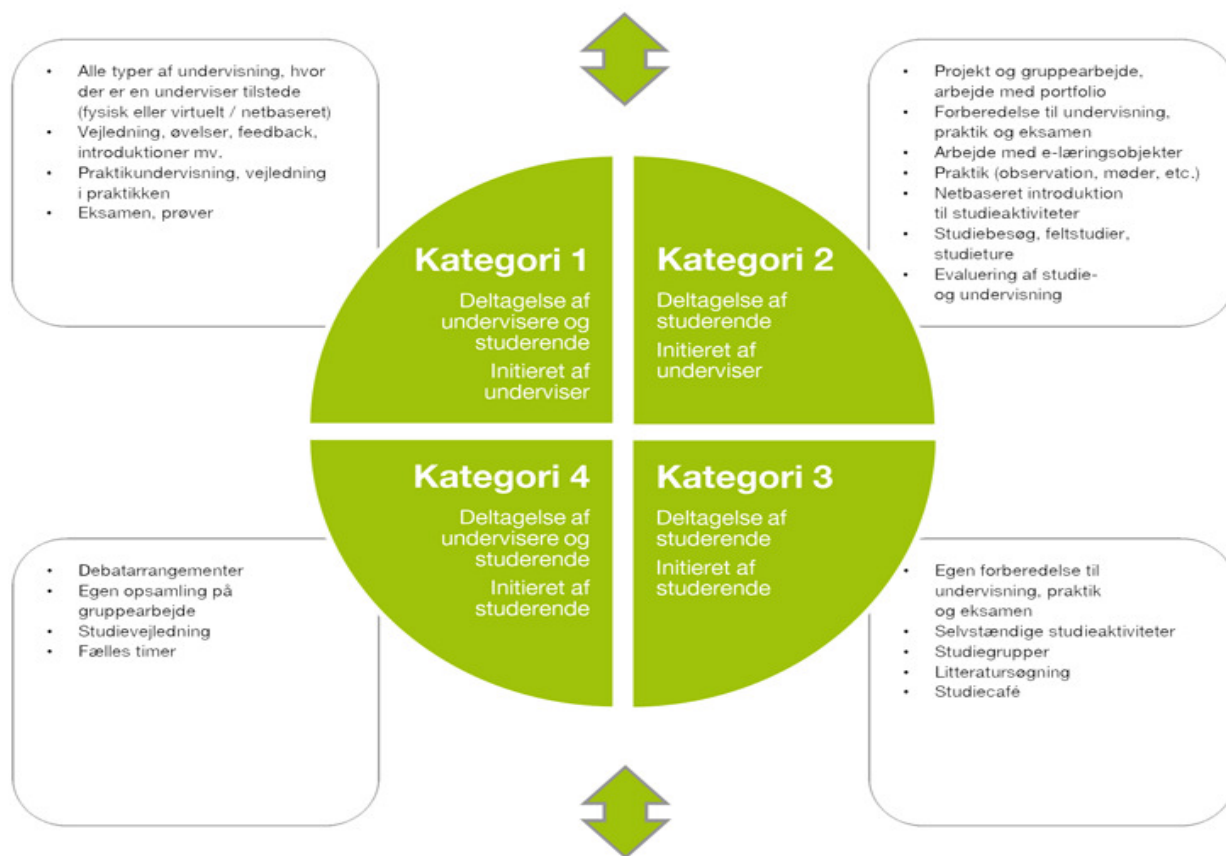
- Alle typer af undervisning, hvor der er en underviser tilstede (fysisk eller virtuelt / netbaseret)
- Vejledning, øvelser, feedback, introduktioner mv.
- Praktikundervisning, vejledning i praktikken
- Eksamen, prøver

- Projekt og gruppearbejde, arbejde med portfolio
- Forberedelse til undervisning, praktik og eksamen
- Arbejde med e-læringsobjekter
- Praktik (observation, møder, etc.)
- Netbaseret introduktion til studieaktiviteter
- Studiebesøg, feltstudier, studieture
- Evaluering af studie- og undervisning

Kategori 1
Deltagelse af undervisere og studerende
Initieret af underviser

Kategori 2
Deltagelse af studerende
Initieret af underviser

Kategori 4
Deltagelse af undervisere og studerende
Initieret af studerende

Kategori 3
Deltagelse af studerende
Initieret af studerende

- Debatarrangementer
- Egen opsamling på gruppearbejde
- Studievejledning
- Fælles timer

- Egen forberedelse til undervisning, praktik og eksamen
- Selvstændige studieaktiviteter
- Studiegrupper
- Litteratursøgning
- Studiecafé